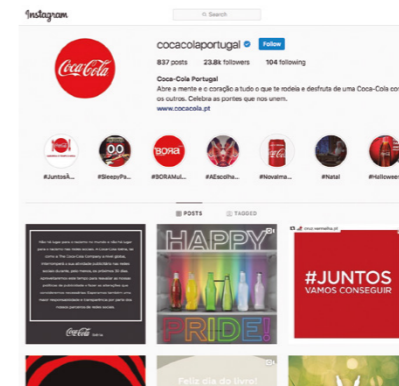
Instagram

Search

cocacolaportugal Follow

837 posts 23.8k followers 104 following

Coca-Cola Portugal

Abre a mente e o coração a tudo o que te rodeia e desfruta de uma Coca-Cola com os outros. Celebra as pontes que nos unem.

www.cocacola.pt

#JuntosA... #SleepyPa... #BORAMul... #AExcelha... #NovaIma... #Natal #Hallowee...

POSTS TAGGED

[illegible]

Coca-Cola

HAPPY PRIDE!

cruz.vermelha.pt

#JUNTOS VAMOS CONSEGUIR

Feliz dia do livro!